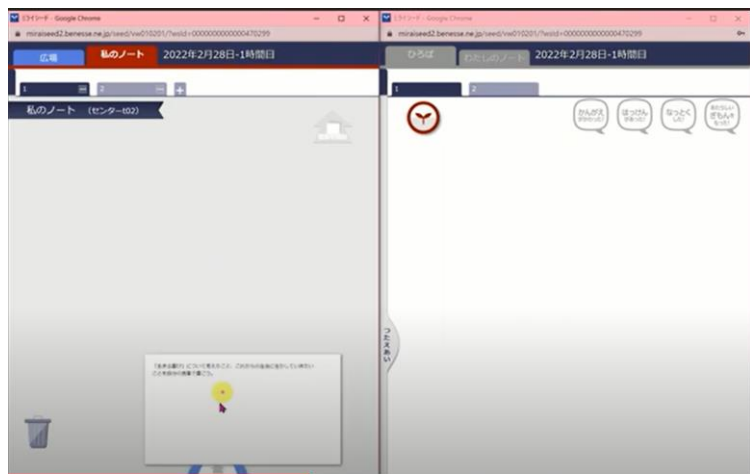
ミライシード - Google Chrome
miraiseed2.benesse.ne.jp/seed/vw010201/?wid=0000000000000470299
広場
私のノート
2022年2月28日-1時間目
1
2
私のノート (センターt02)
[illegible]

ミライシード - Google Chrome
miraiseed2.benesse.ne.jp/seed/vw010201/?wid=0000000000000470299
ひろば
わたしのノート
2022年2月28日-1時間目
1
2
かんがえ
はっけん
なっとく
ぎもん
つたえあい